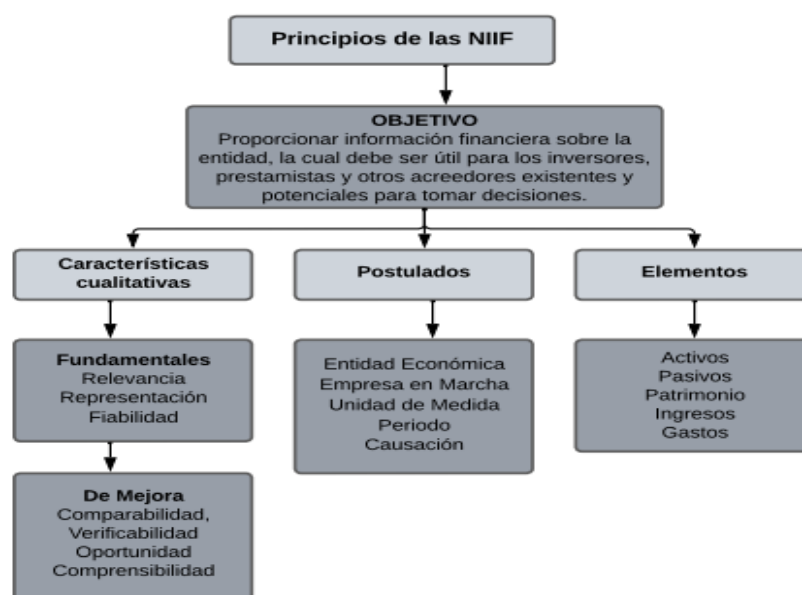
Principios de las NIIF

OBJETIVO
Proporcionar información financiera sobre la entidad, la cual debe ser útil para los inversores, prestamistas y otros acreedores existentes y potenciales para tomar decisiones.

Características cualitativas

Fundamentales
Relevancia
Representación
Fiabilidad

De Mejora
Comparabilidad,
Verificabilidad
Oportunidad
Comprensibilidad

Postulados

Entidad Económica
Empresa en Marcha
Unidad de Medida
Periodo
Causación

Elementos

Activos
Pasivos
Patrimonio
Ingresos
Gastos